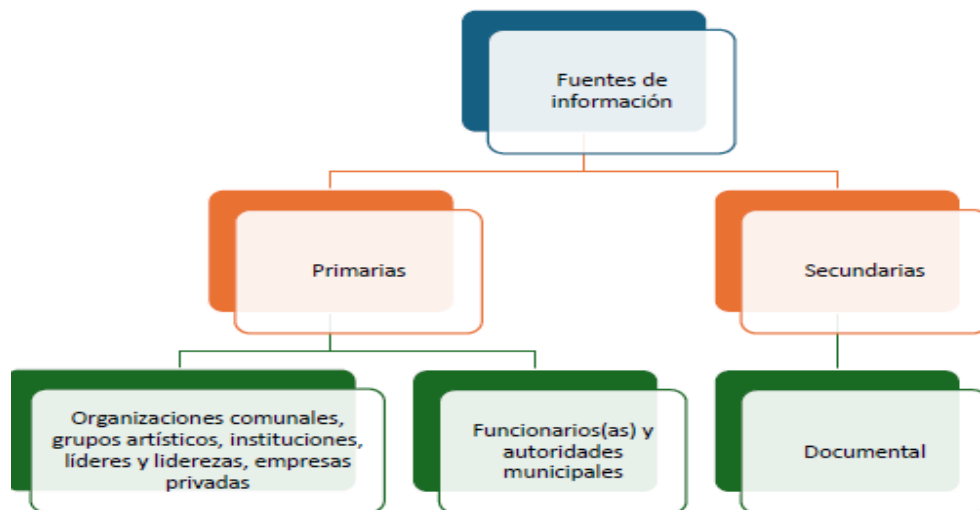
Fuentes de información

Primarias

Secundarias

Organizaciones comunales, grupos artísticos, instituciones, líderes y liderezas, empresas privadas

Funcionarios(as) y autoridades municipales

Documental